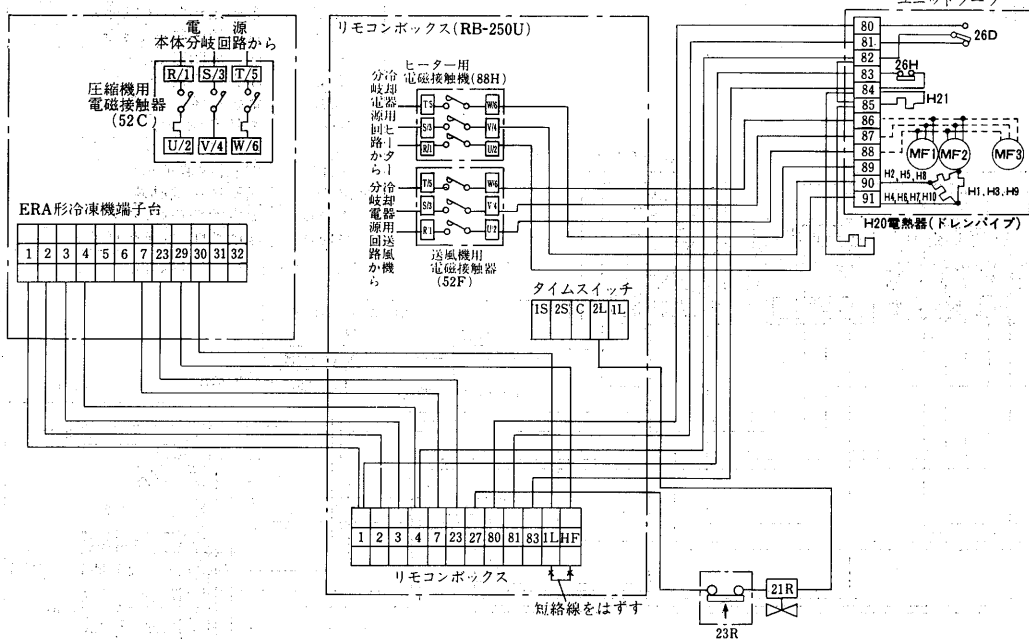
電 源
本体分岐回路から

R/1 S/3 T/5

圧縮機用
電磁接触器
(52C)

U/2 V/4 W/6

ERA形冷凍機端子台

| 1 | 2 | 3 | 4 | 5 | 6 | 7 | 23 | 29 | 30 | 31 | 32 |
|---|---|---|---|---|---|---|---|---|---|---|---|

リモコンボックス(RB-250U)

ヒーター用
電磁接触機(88H)

冷却器ヒーター用
分岐回路から

T/5 S/3 R/1
W/6 V/4 U/2

冷却器送風機用
分岐回路から

T/5 S/3 R/1
W/6 V/4 U/2

送風機用
電磁接触器
(52F)

タイムスイッチ

| 1S | 2S | C | 2L | 1L |
|---|---|---|---|---|

| 1 | 2 | 3 | 4 | 7 | 23 | 27 | 80 | 81 | 83 | 1L | HF |
|---|---|---|---|---|---|---|---|---|---|---|---|

リモコンボックス

短絡線をはずす

ユニットクーラ

80
81
82
83
84
85
86
87
88
89
90
91

26D
26H
H21
MF1 MF2 MF3
H2, H5, H8
H1, H3, H9
H4, H6, H7, H10
H20電熱器(ドレンパイプ)

21R
23R